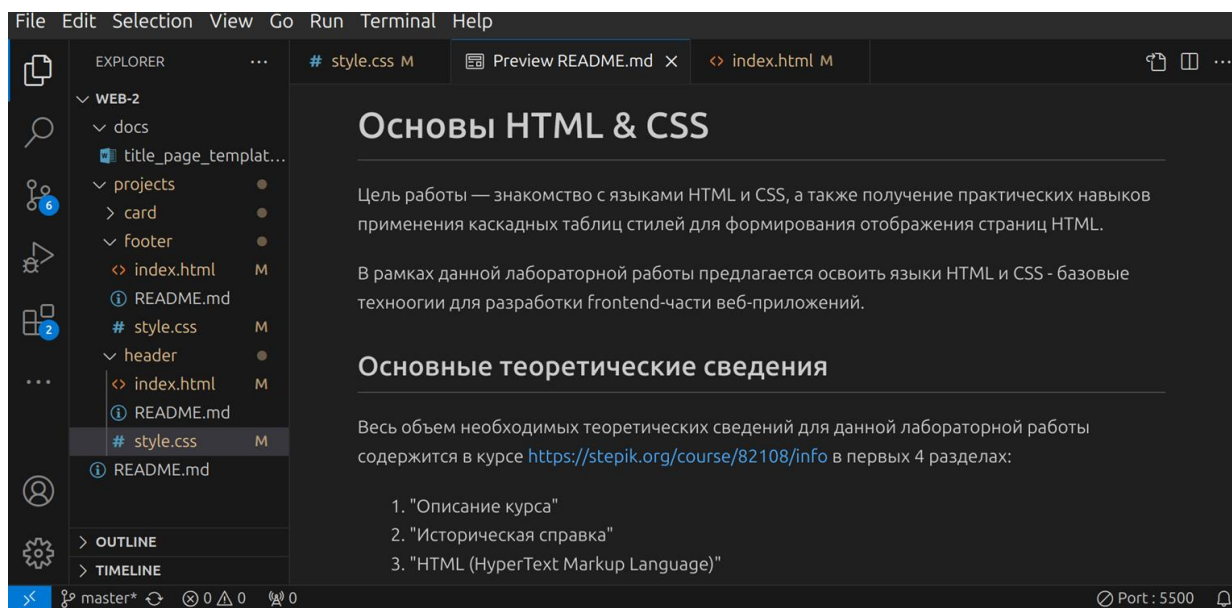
File Edit Selection View Go Run Terminal Help

EXPLORER ...
WEB-2
docs
title_page_templat...
projects
card
footer
index.html M
README.md
style.css M
header
index.html M
README.md
style.css M
README.md
OUTLINE
TIMELINE

6
2

# style.css M
Preview README.md ×
index.html M

# Основы HTML & CSS

Цель работы — знакомство с языками HTML и CSS, а также получение практических навыков применения каскадных таблиц стилей для формирования отображения страниц HTML.

В рамках данной лабораторной работы предлагается освоить языки HTML и CSS - базовые техноогии для разработки frontend-части веб-приложений.

## Основные теоретические сведения

Весь объем необходимых теоретических сведений для данной лабораторной работы содержится в курсе https://stepik.org/course/82108/info в первых 4 разделах:

1. "Описание курса"
2. "Историческая справка"
3. "HTML (HyperText Markup Language)"

master* ⊗ 0 ⚠ 0 0
Port : 5500